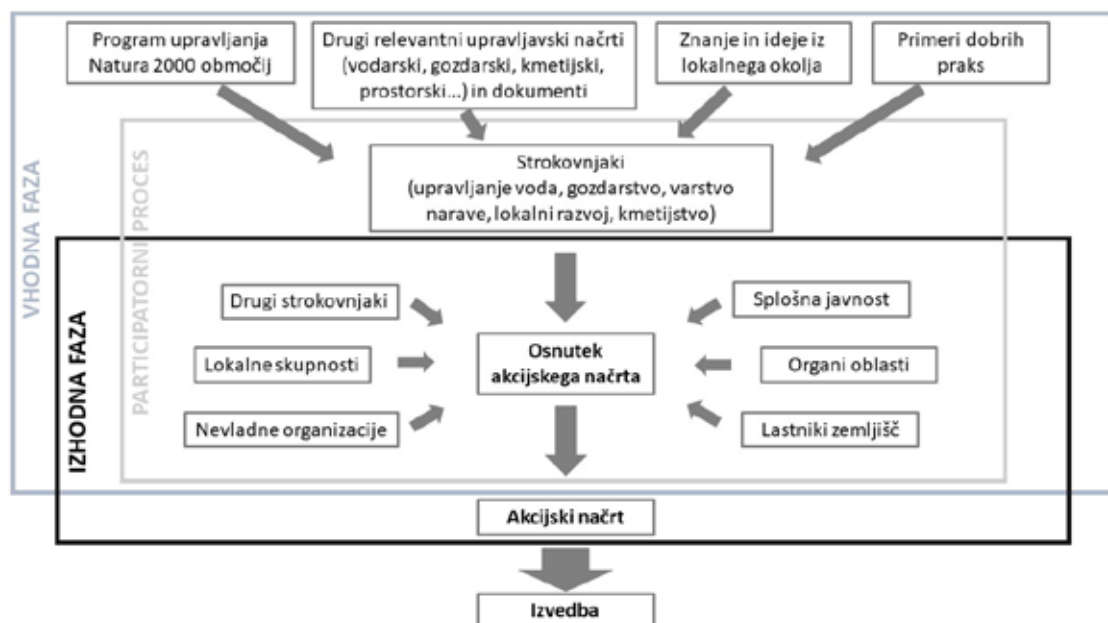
VHODNA FAZA

Program upravljanja Natura 2000 območij

Drugi relevantni upravljavski načrti (vodarski, gozdarski, kmetijski, prostorski…) in dokumenti

Znanje in ideje iz lokalnega okolja

Primeri dobrih praks

PARTICIPATORNI PROCES

Strokovnjaki (upravljanje voda, gozdarstvo, varstvo narave, lokalni razvoj, kmetijstvo)

IZHODNA FAZA

Drugi strokovnjaki

Lokalne skupnosti

Nevladne organizacije

Osnutek akcijskega načrta

Splošna javnost

Organi oblasti

Lastniki zemljišč

Akcijski načrt

Izvedba